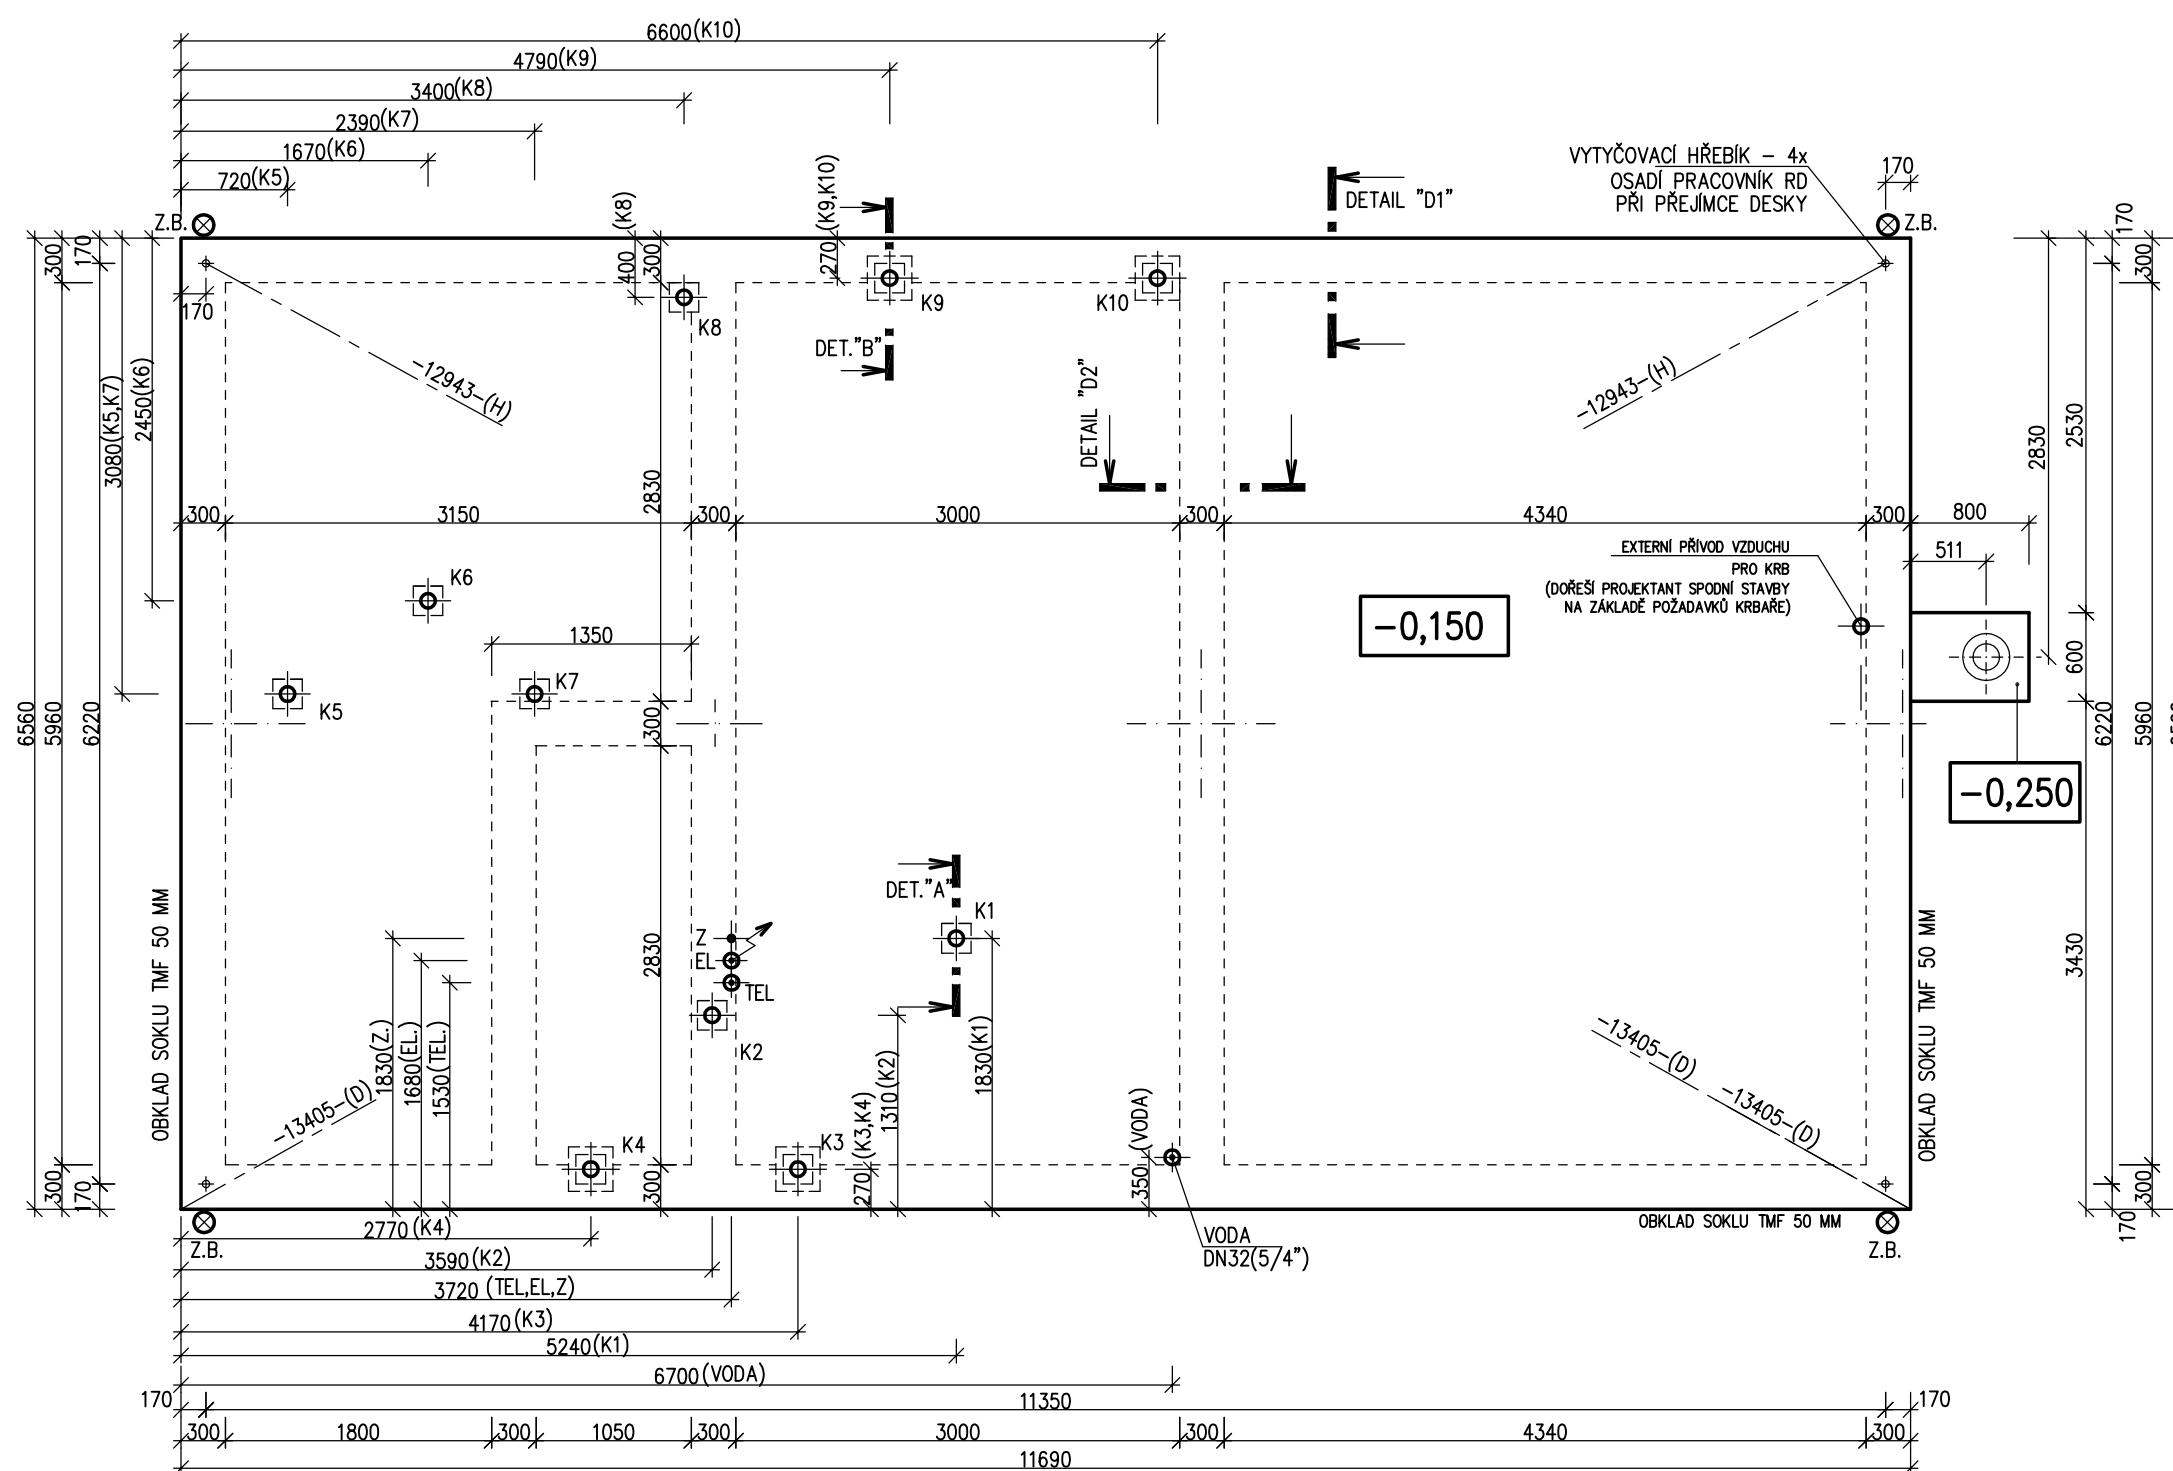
6600(K10)
4790(K9)
3400(K8)
2390(K7)
1670(K6)
720(K5)

Z.B.
(K8)
(K9,K10)
DETAIL "D1"
VYTYČOVACÍ HŘEBÍK – 4x
OSADÍ PRACOVNÍK RD
PŘI PŘEJÍMCE DESKY
170
Z.B.

300
170
400
300
270
K9
K10
K8
170
DET."B"
3080(K5,K7)
2450(K6)
–12943–(H)
DETAIL "D2"
–12943–(H)
2830
2530
2830
300
3150
300
3000
300
4340
300
800
511
EXTERNÍ PŘÍVOD VZDUCHU
PRO KRB
(DOŘEŠÍ PROJEKTANT SPODNÍ STAVBY
NA ZÁKLADĚ POŽADAVKŮ KRBAŘE)
K6
−0,150
1350
600
K7
K5
6560
5960
6220
300
6220
5960
−0,250
DET."A"
K1
Z
EL
TEL
2830
3430
K2
OBKLAD SOKLU TMF 50 MM
OBKLAD SOKLU TMF 50 MM
1830(Z.)
1680(EL.)
1530(TEL.)
–13405–(D)
1310(K2)
1830(K1)
(VODA)
–13405–(D)
–13405–(D)
K4
K3
270(K3,K4)
350
300
300
170
300
170
300
170
Z.B.
2770(K4)
VODA
DN32(5/4")
OBKLAD SOKLU TMF 50 MM
Z.B.
3590(K2)
3720 (TEL,EL,Z)
4170(K3)
5240(K1)
6700(VODA)
170
11350
170
300
1800
300
1050
300
3000
300
4340
300
11690